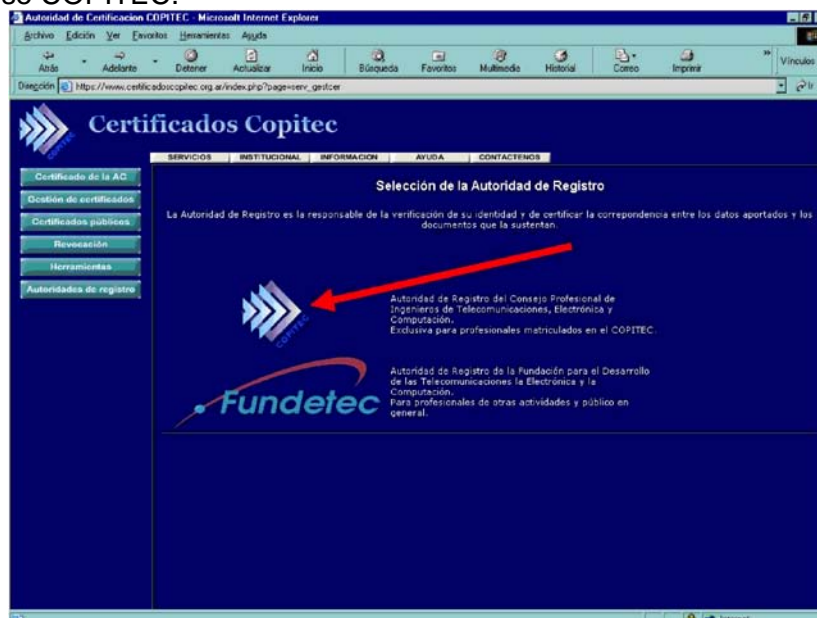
Autoridad de Certificacion COPITEC - Microsoft Internet Explorer

Archivo Edición Ver Favoritos Herramientas Ayuda

Atrás Adelante Detener Actualizar Inicio Búsqueda Favoritos Multimedia Historial Correo Imprimir Vínculos

Dirección https://www.certificadoscopitec.org.ar/index.php?page=serv_gestcer Ir

Certificados Copitec

SERVICIOS INSTITUCIONAL INFORMACION AYUDA CONTACTENOS

Certificado de la AC
Gestión de certificados
Certificados públicos
Revocación
Herramientas
Autoridades de registro

Selección de la Autoridad de Registro

La Autoridad de Registro es la responsable de la verificación de su identidad y de certificar la correspondencia entre los datos aportados y los documentos que la sustentan.

COPITEC

Autoridad de Registro del Consejo Profesional de Ingenieros de Telecomunicaciones, Electrónica y Computación.
Exclusiva para profesionales matriculados en el COPITEC.

Fundetec

Autoridad de Registro de la Fundación para el Desarrollo de las Telecomunicaciones la Electrónica y la Computación.
Para profesionales de otras actividades y público en general.

Internet